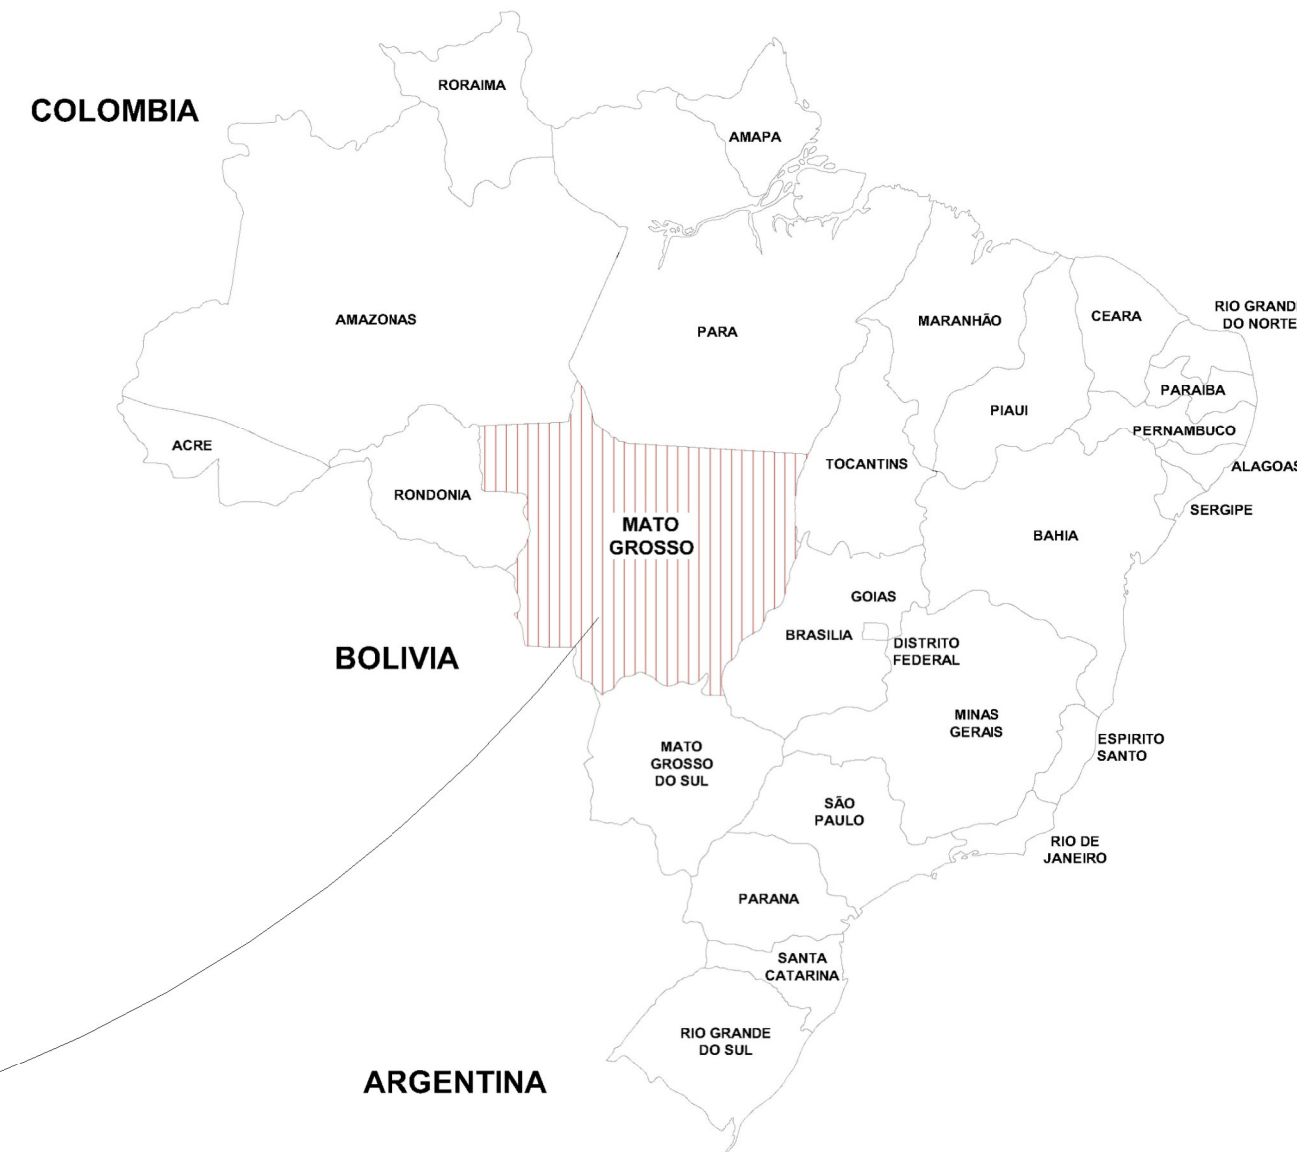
COLOMBIA

RORAIMA

AMAPA

AMAZONAS

PARA

MARANHÃO

CEARA

RIO GRAND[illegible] DO NORTE

PARAIBA

PIAUI

PERNAMBUCO

ACRE

TOCANTINS

ALAGOA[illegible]

RONDONIA

MATO GROSSO

SERGIPE

BAHIA

GOIAS

BRASILIA

DISTRITO FEDERAL

BOLIVIA

MINAS GERAIS

MATO GROSSO DO SUL

ESPIRITO SANTO

SÃO PAULO

RIO DE JANEIRO

PARANA

SANTA CATARINA

RIO GRANDE DO SUL

ARGENTINA